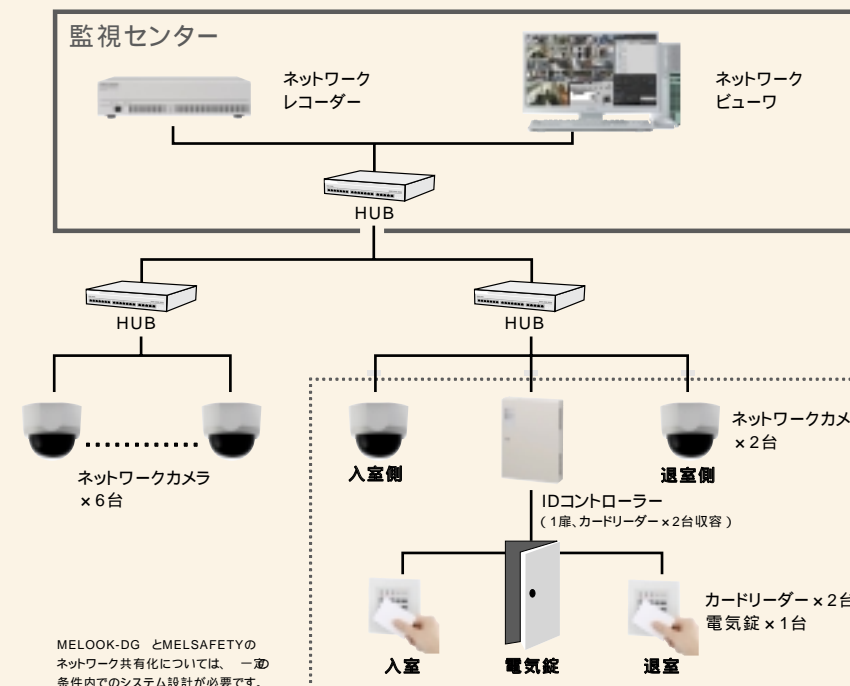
監視センター

ネットワーク
レコーダー

ネットワーク
ビューワ

HUB

HUB

HUB

ネットワークカメラ
×6台

入室側

退室側

ネットワークカメ
×2台

IDコントローラー
（1扉、カードリーダー×2台収容）

カードリーダー×2台
電気錠×1台

入室

電気錠

退室

MELOOK-DG とMELSAFETYの
ネットワーク共有化については、一定の
条件内でのシステム設計が必要です。